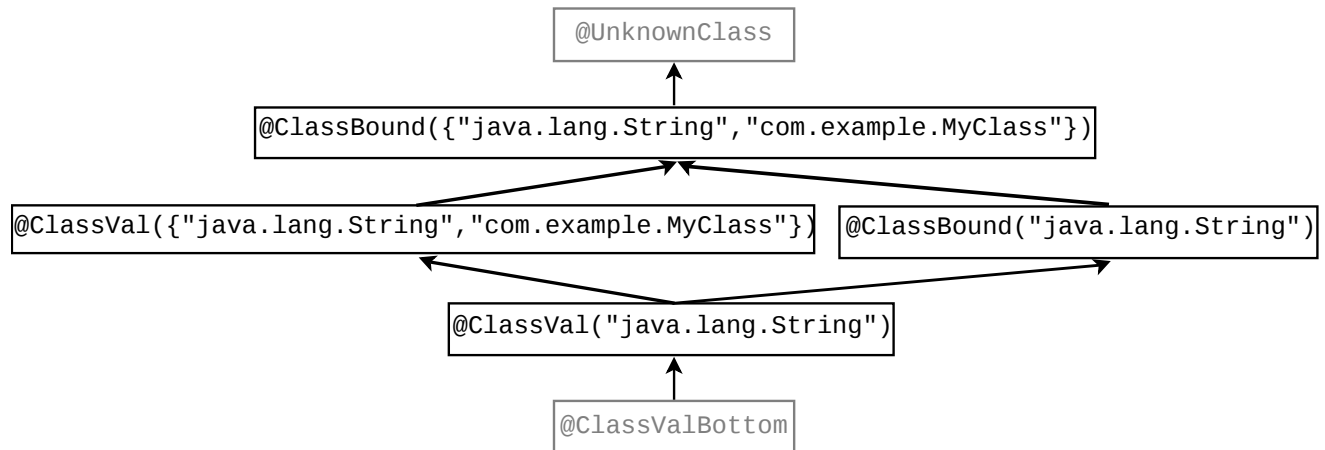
@UnknownClass

@ClassBound({"java.lang.String","com.example.MyClass"})

@ClassVal({"java.lang.String","com.example.MyClass"})

@ClassBound("java.lang.String")

@ClassVal("java.lang.String")

@ClassValBottom